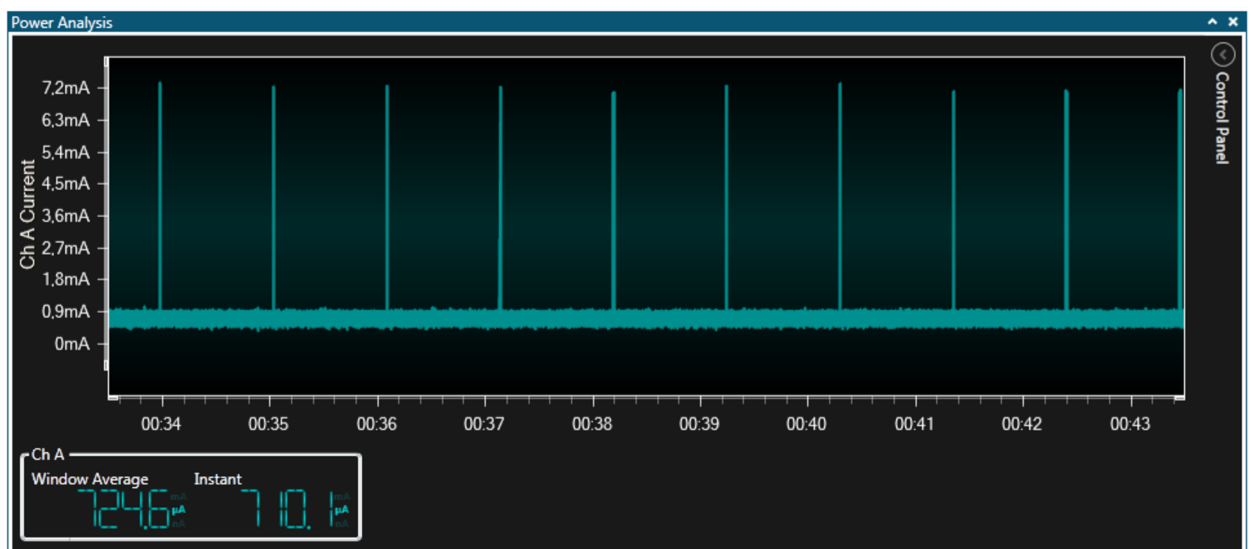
Power Analysis

Control Panel

Ch A Current

7,2mA
6,3mA
5,4mA
4,5mA
3,6mA
2,7mA
1,8mA
0,9mA
0mA

00:34 00:35 00:36 00:37 00:38 00:39 00:40 00:41 00:42 00:43

Ch A
Window Average
724,6 mA µA nA
Instant
710,1 mA µA nA